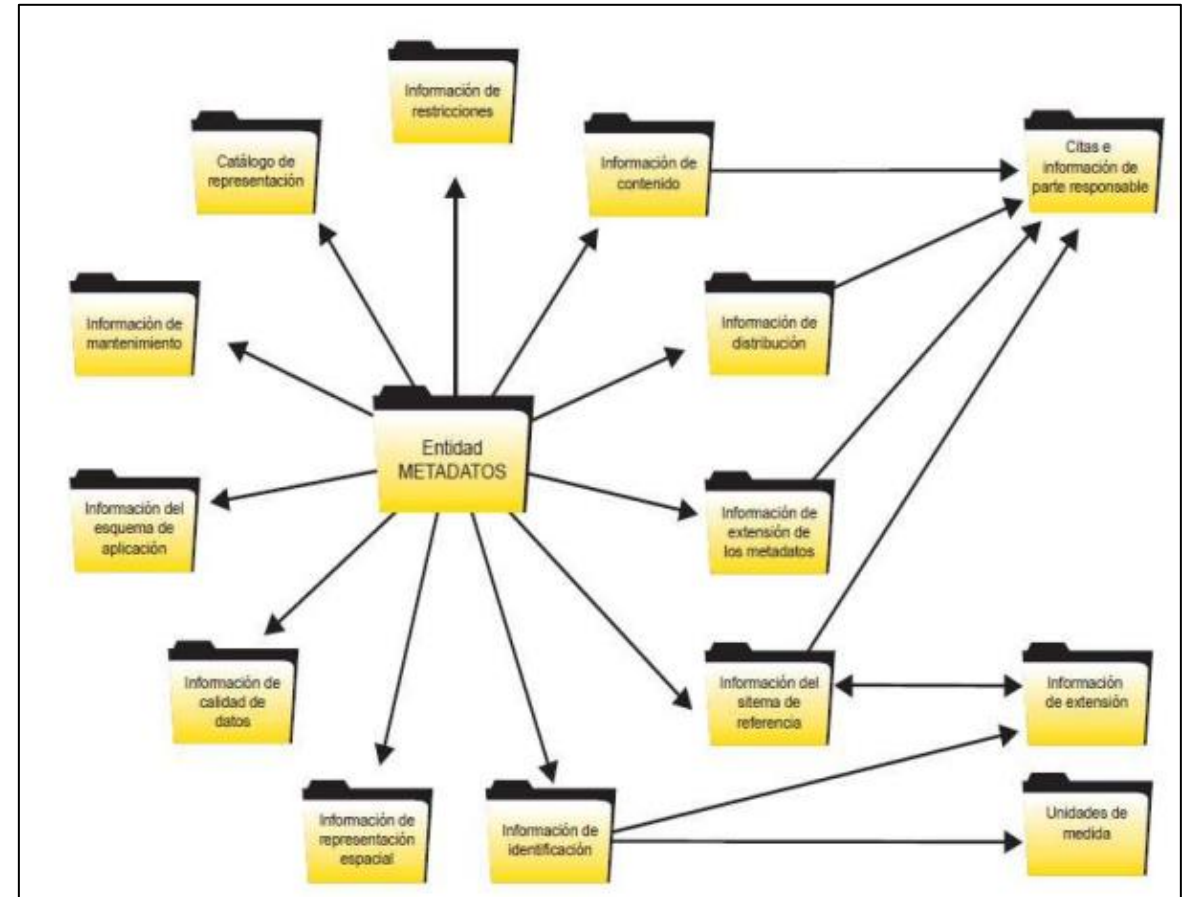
Información de restricciones

Catálogo de representación

Información de contenido

Citas e información de parte responsable

Información de mantenimiento

Información de distribución

Entidad METADATOS

Información del esquema de aplicación

Información de extensión de los metadatos

Información de calidad de datos

Información del sitema de referencia

Información de extensión

Información de representación espacial

Información de identificación

Unidades de medida